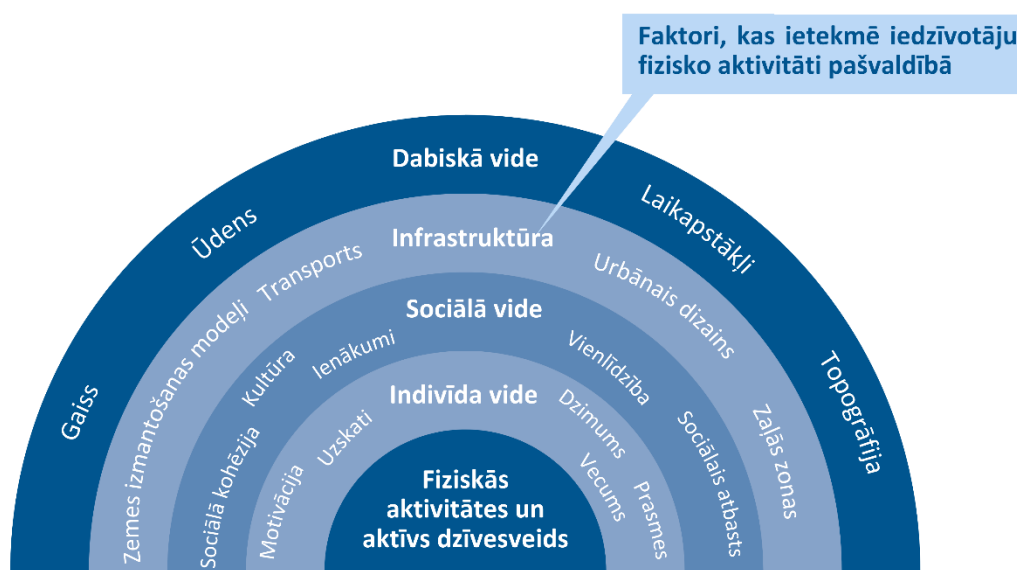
Faktori, kas ietekmē iedzīvotāju fizisko aktivitāti pašvaldībā

Dabiskā vide

Ūdens

Laikapstākļi

Gaiss

Topogrāfija

Infrastruktūra

Transports

Urbānais dizains

Zemes izmantošanas modeļi

Zaļās zonas

Sociālā vide

Ienākumi

Vienlīdzība

Kultūra

Sociālā kohēzija

Sociālais atbasts

Indivīda vide

Uzskati

Dzimums

Motivācija

Vecums

Prasmes

Fiziskās aktivitātes un aktīvs dzīvesveids